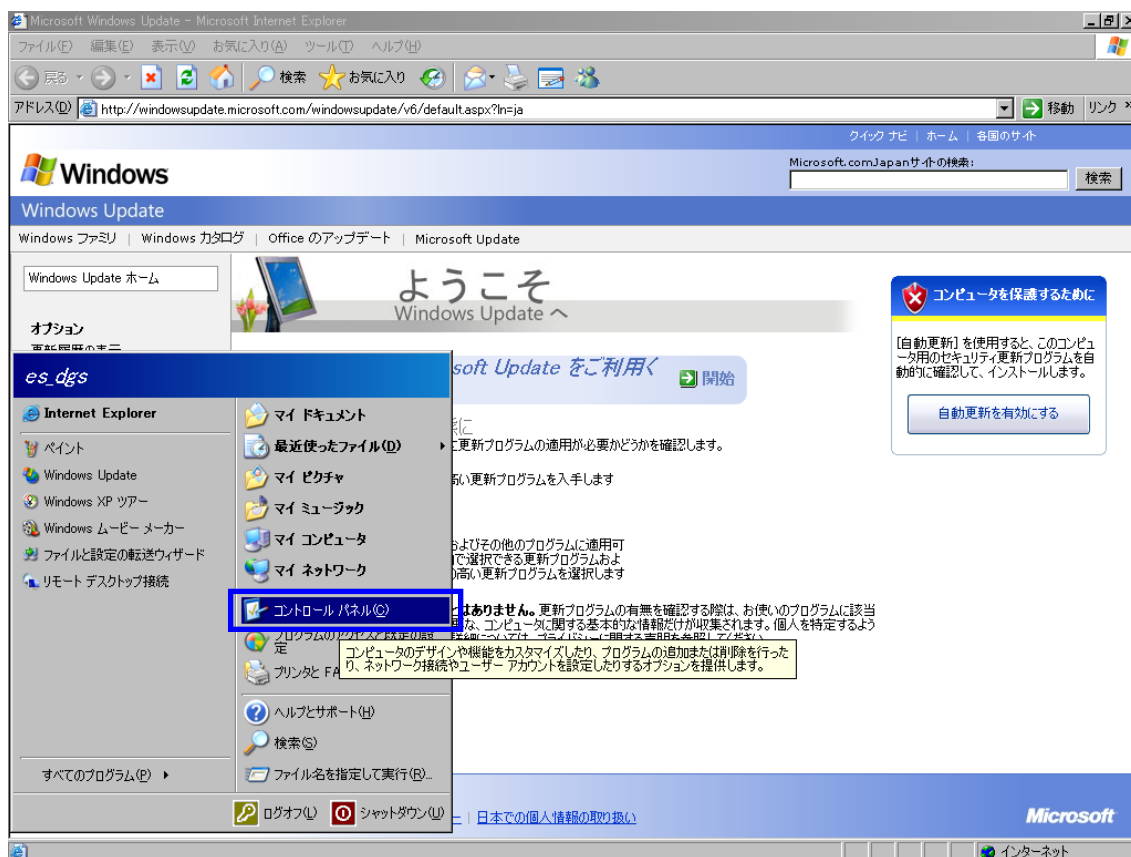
Microsoft Windows Update - Microsoft Internet Explorer

ファイル(F) 編集(E) 表示(V) お気に入り(A) ツール(T) ヘルプ(H)

戻る 検索 お気に入り

アドレス(D) http://windowsupdate.microsoft.com/windowsupdate/v6/default.aspx?ln=ja 移動 リンク

クイック ナビ | ホーム | 各国のサイト

Windows

Microsoft.comJapanサイトの検索: 検索

Windows Update

Windows ファミリ | Windows カタログ | Office のアップデート | Microsoft Update

Windows Update ホーム

オプション

ようこそ
Windows Update へ

コンピュータを保護するために

[自動更新] を使用すると、このコンピュータ用のセキュリティ更新プログラムを自動的に確認して、インストールします。

自動更新を有効にする

es_dgs

soft Update をご利用く 開始

Internet Explorer
ペイント
Windows Update
Windows XP ツアー
Windows ムービー メーカー
ファイルと設定の転送ウィザード
リモート デスクトップ接続

マイ ドキュメント
最近使ったファイル(D)
マイ ピクチャ
マイ ミュージック
マイ コンピュータ
マイ ネットワーク
コントロール パネル(C)
プログラムのアクセスと既定の設定
プリンタと FA
ヘルプとサポート(H)
検索(S)
ファイル名を指定して実行(R)...

更新プログラムの適用が必要かどうかを確認します。
高い更新プログラムを入手します
およびその他のプログラムに適用可
で選択できる更新プログラムおよ
高い更新プログラムを選択します

はありません。更新プログラムの有無を確認する際は、お使いのプログラムに該当な、コンピュータに関する基本的な情報だけが収集されます。個人を特定するよう

コンピュータのデザインや機能をカスタマイズしたり、プログラムの追加または削除を行ったり、ネットワーク接続やユーザー アカウントを設定したりするオプションを提供します。

すべてのプログラム(P)

ログオフ(L) シャットダウン(U)

日本での個人情報の取り扱い

Microsoft

インターネット